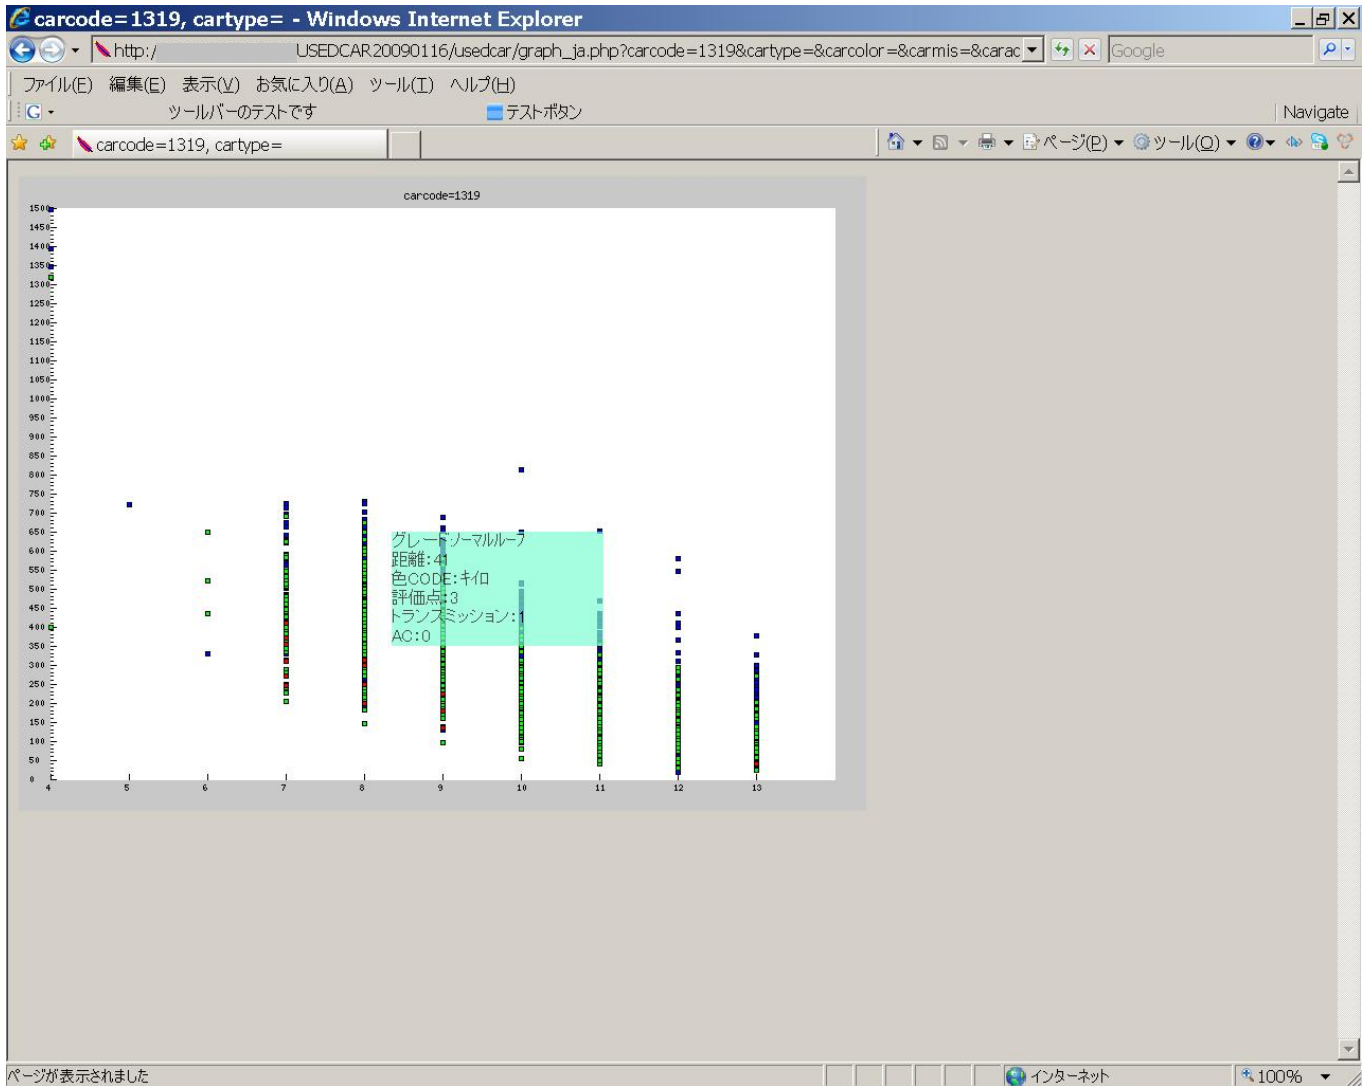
carcode=1319, cartype= - Windows Internet Explorer

http:/ USEDCAR20090116/usedcar/graph_ja.php?carcode=1319&cartype=&carcolor=&carmis=&carac

Google

ファイル(F) 編集(E) 表示(V) お気に入り(A) ツール(T) ヘルプ(H)

G ツールバーのテストです テストボタン Navigate

carcode=1319, cartype=

ページ(P) ツール(O)

carcode=1319

1500
1450
1400
1350
1300
1250
1200
1150
1100
1050
1000
950
900
850
800
750
700
650
600
550
500
450
400
350
300
250
200
150
100
50
0

4 5 6 7 8 9 10 11 12 13

グレード:ノーマルルーフ
距離:41
色CODE:キイロ
評価点:3
トランスミッション:1
AC:0

ページが表示されました

インターネット

100%